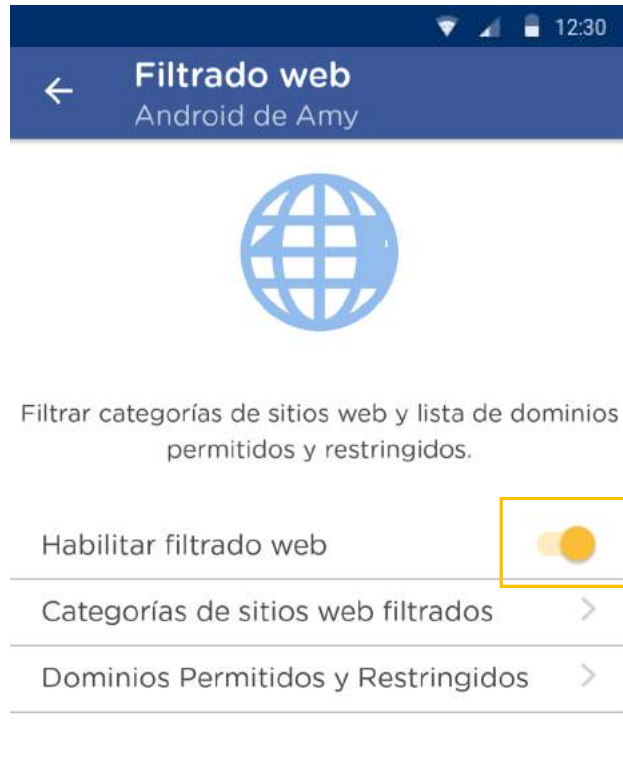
12:30

Filtrado web
Android de Amy

Filtrar categorías de sitios web y lista de dominios permitidos y restringidos.

Habilitar filtrado web

Categorías de sitios web filtrados

Dominios Permitidos y Restringidos